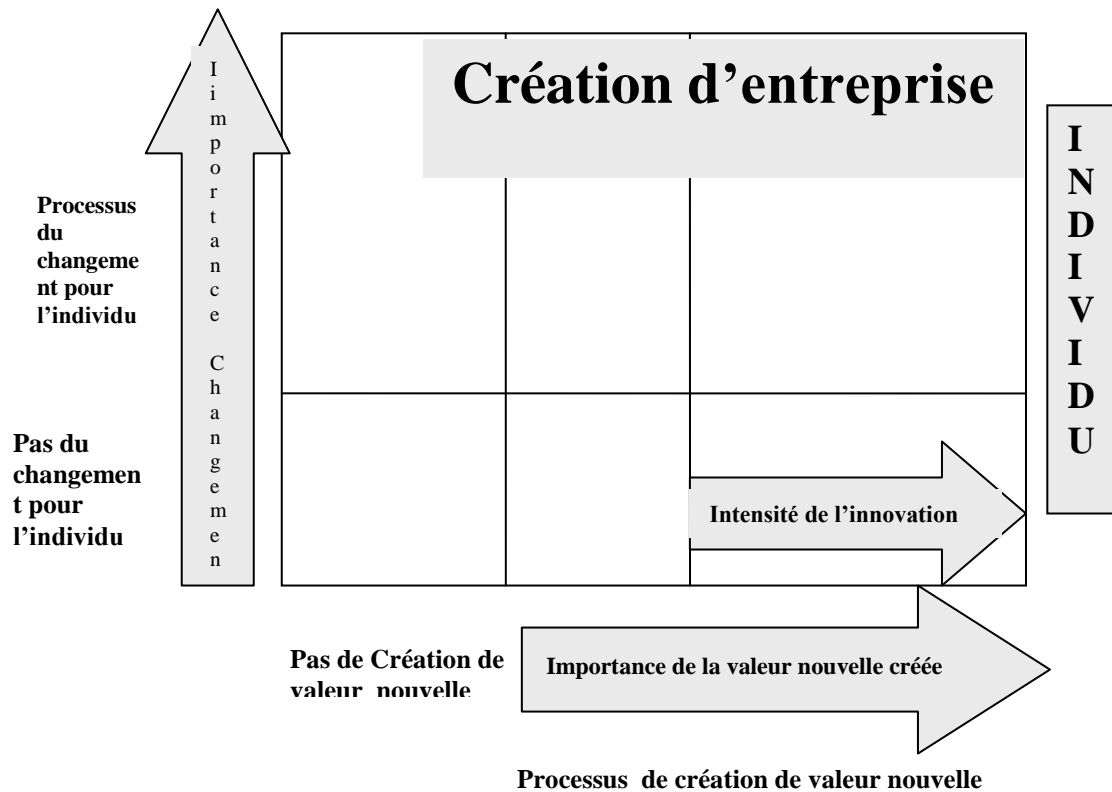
Iimportance Changemen

Création d'entreprise

INDIVIDU

Processus du changement pour l'individu

Pas du changement pour l'individu

Intensité de l'innovation

Pas de Création de valeur nouvelle

Importance de la valeur nouvelle créée

Processus de création de valeur nouvelle